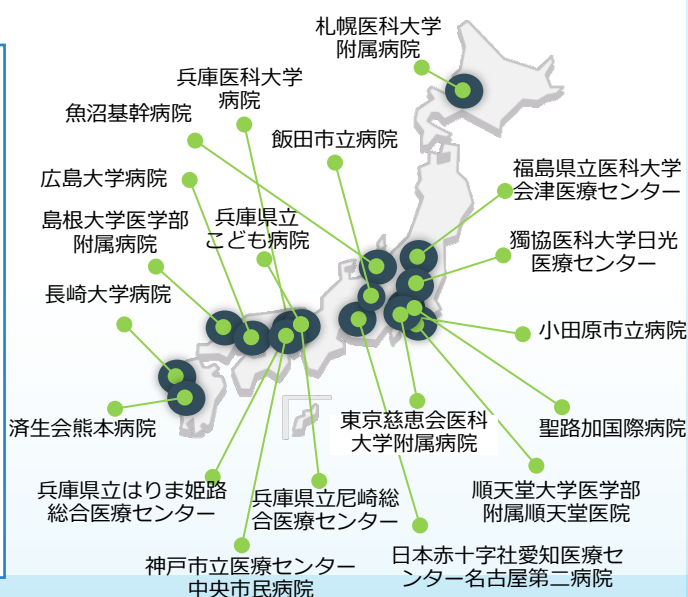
札幌医科大学
附属病院

兵庫医科大学
病院

魚沼基幹病院

飯田市立病院

広島大学病院

福島県立医科大学
会津医療センター

島根大学医学部
附属病院

兵庫県立
こども病院

獨協医科大学日光
医療センター

長崎大学病院

小田原市立病院

済生会熊本病院

東京慈恵会医科
大学附属病院

聖路加国際病院

兵庫県立はりま姫路
総合医療センター

兵庫県立尼崎総
合医療センター

順天堂大学医学部
附属順天堂医院

神戸市立医療センター
中央市民病院

日本赤十字社愛知医療セ
ンター名古屋第二病院